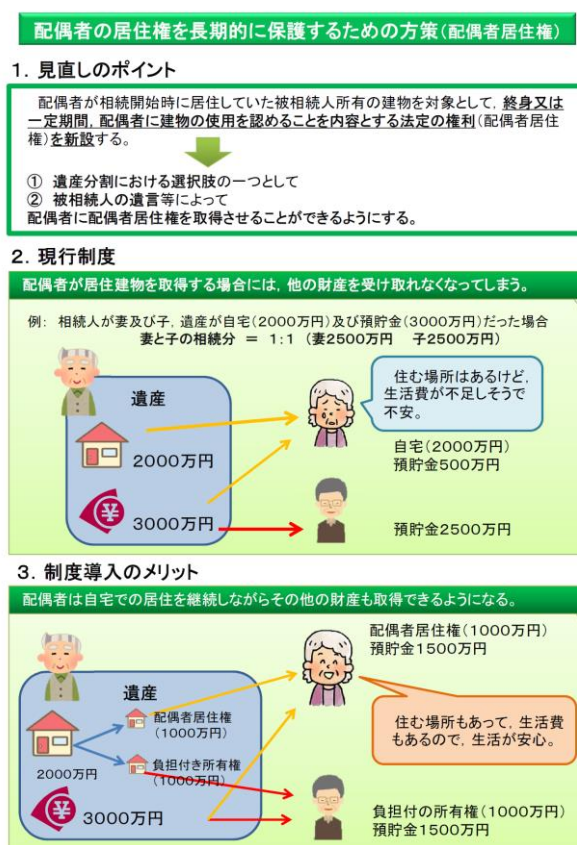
配偶者の居住権を長期的に保護するための方策（配偶者居住権）

1．見直しのポイント

配偶者が相続開始時に居住していた被相続人所有の建物を対象として，終身又は一定期間，配偶者に建物の使用を認めることを内容とする法定の権利（配偶者居住権）を新設する。

① 遺産分割における選択肢の一つとして
② 被相続人の遺言等によって
配偶者に配偶者居住権を取得させることができるようにする。

2．現行制度

配偶者が居住建物を取得する場合には，他の財産を受け取れなくなってしまう。

例：相続人が妻及び子，遺産が自宅（2000万円）及び預貯金（3000万円）だった場合
妻と子の相続分 ＝ 1：1（妻2500万円　子2500万円）

遺産

2000万円

3000万円

住む場所はあるけど，生活費が不足しそうで不安。

自宅（2000万円）
預貯金500万円

預貯金2500万円

3．制度導入のメリット

配偶者は自宅での居住を継続しながらその他の財産も取得できるようになる。

遺産

2000万円

配偶者居住権（1000万円）

負担付き所有権（1000万円）

3000万円

配偶者居住権（1000万円）
預貯金1500万円

住む場所もあって，生活費もあるので，生活が安心。

負担付の所有権（1000万円）
預貯金1500万円